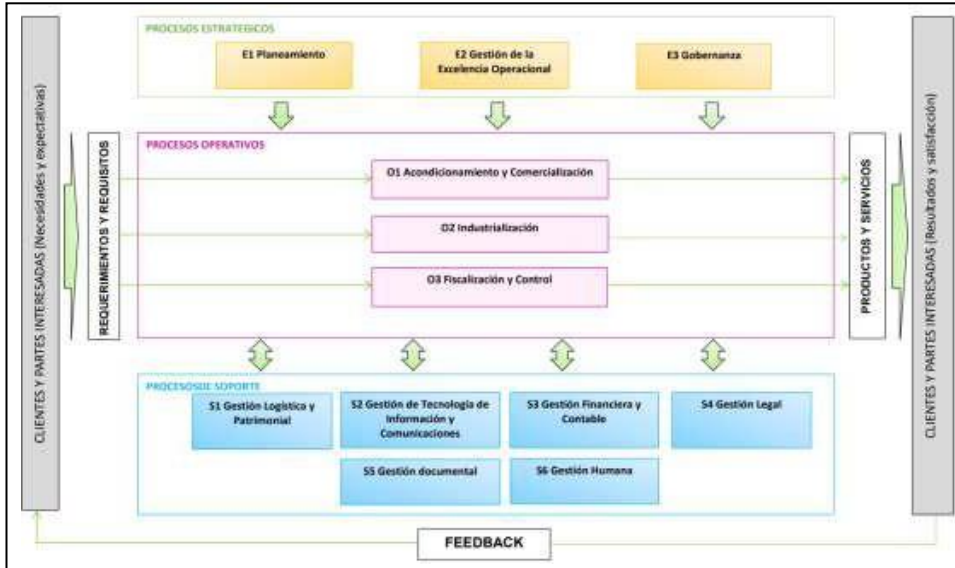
CLIENTES Y PARTES INTERESADAS (Necesidades y expectativas)

PROCESOS ESTRATEGICOS

E1 Planeamiento

E2 Gestión de la Excelencia Operacional

E3 Gobernanza

REQUERIMIENTOS Y REQUISITOS

PROCESOS OPERATIVOS

O1 Acondicionamiento y Comercialización

O2 Industrialización

O3 Fiscalización y Control

PRODUCTOS Y SERVICIOS

PROCESOSDE SOPORTE

S1 Gestión Logística y Patrimonial

S2 Gestión de Tecnología de Información y Comunicaciones

S3 Gestión Financiera y Contable

S4 Gestión Legal

S5 Gestión documental

S6 Gestión Humana

CLIENTES Y PARTES INTERESADAS (Resultados y satisfacción)

FEEDBACK